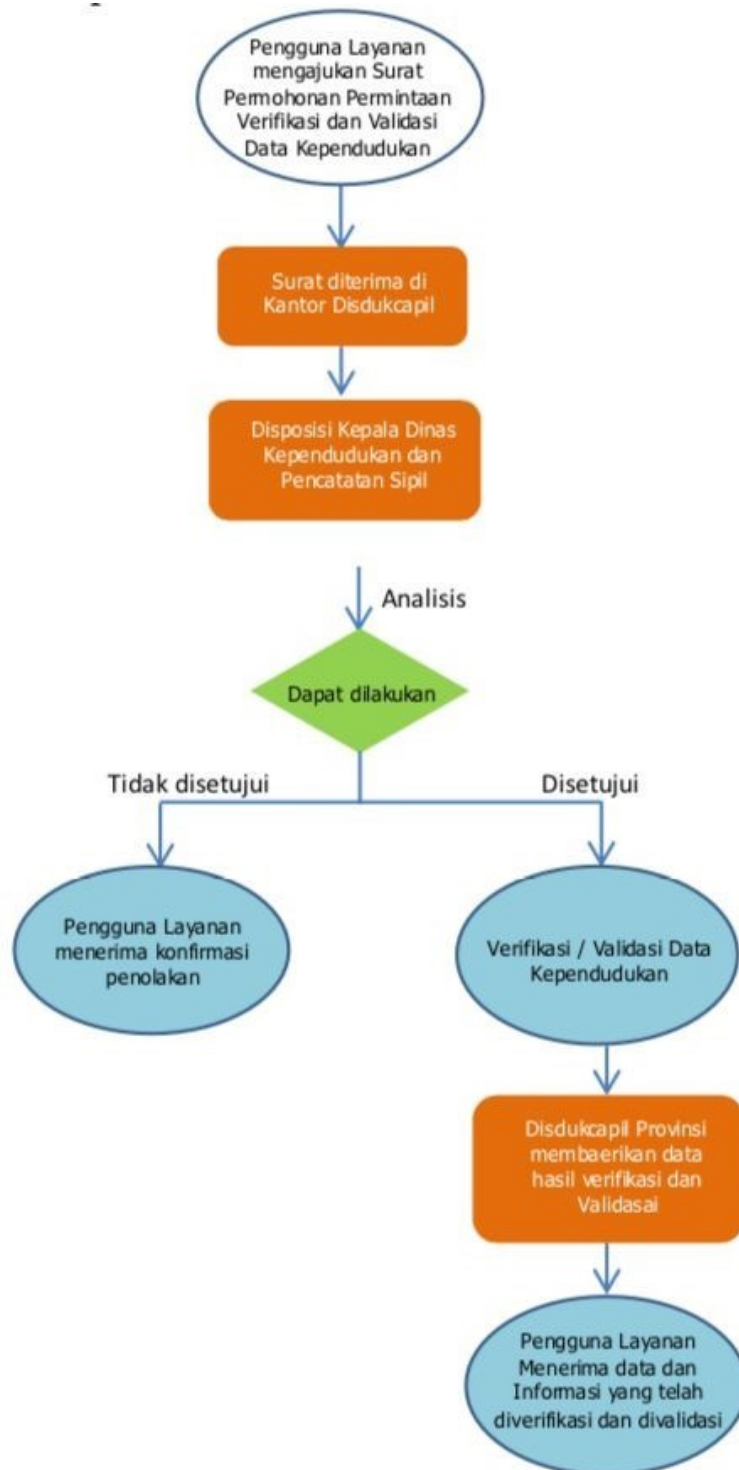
Pengguna Layanan mengajukan Surat Permohonan Permintaan Verifikasi dan Validasi Data Kependudukan

Surat diterima di Kantor Disdukcapil

Disposisi Kepala Dinas Kependudukan dan Pencatatan Sipil

Analisis

Dapat dilakukan

Tidak disetujui

Disetujui

Pengguna Layanan menerima konfirmasi penolakan

Verifikasi / Validasi Data Kependudukan

Disdukcapil Provinsi membaerikan data hasil verifikasi dan Validasai

Pengguna Layanan Menerima data dan Informasi yang telah diverifikasi dan divalidasi